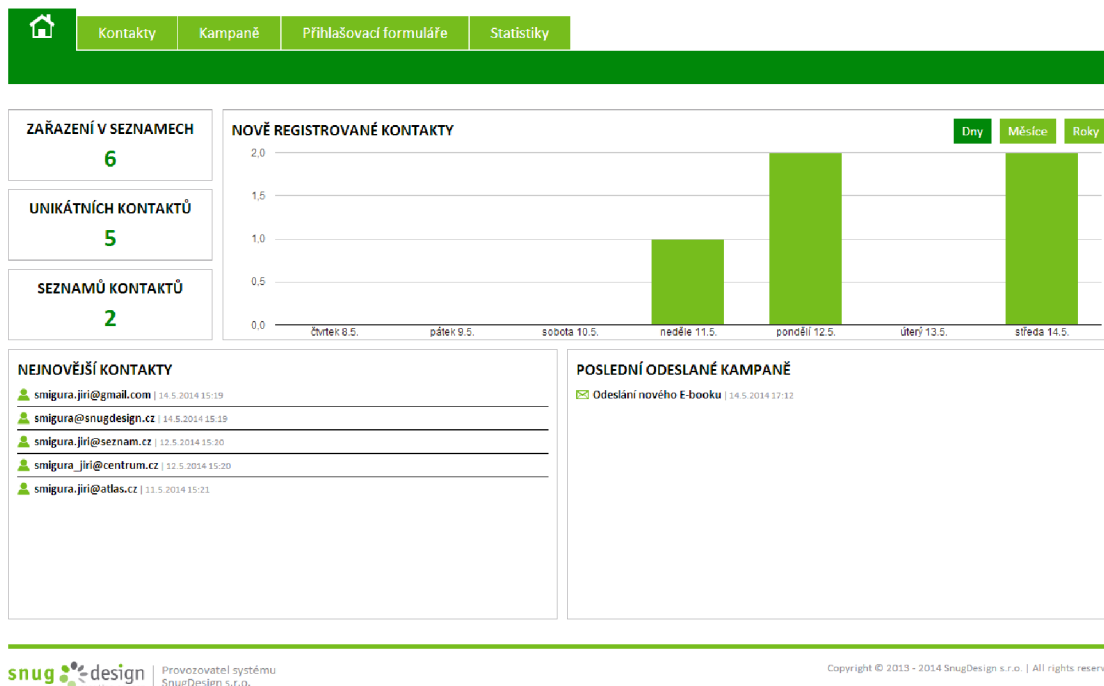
Kontakty | Kampaně | Přihlašovací formuláře | Statistiky

ZAŘAZENÍ V SEZNAMECH
6

UNIKÁTNÍCH KONTAKTŮ
5

SEZNAMŮ KONTAKTŮ
2

NOVĚ REGISTROVANÉ KONTAKTY

Dny Měsíce Roky

2,0
1,5
1,0
0,5
0,0

čtvrtek 8.5. pátek 9.5. sobota 10.5. neděle 11.5. pondělí 12.5. úterý 13.5. středa 14.5.

NEJNOVĚJŠÍ KONTAKTY

smigura.jiri@gmail.com | 14.5.2014 15:19
smigura@snugdesign.cz | 14.5.2014 15:19
smigura.jiri@seznam.cz | 12.5.2014 15:30
smigura_jiri@centrum.cz | 12.5.2014 15:20
smigura.jiri@atlas.cz | 11.5.2014 15:21

POSLEDNÍ ODESLANÉ KAMPANĚ

Odeslání nového E-booku | 14.5.2014 17:12

snug design | Provozovatel systému SnugDesign s.r.o.

Copyright © 2013 - 2014 SnugDesign s.r.o. | All rights reserv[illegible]